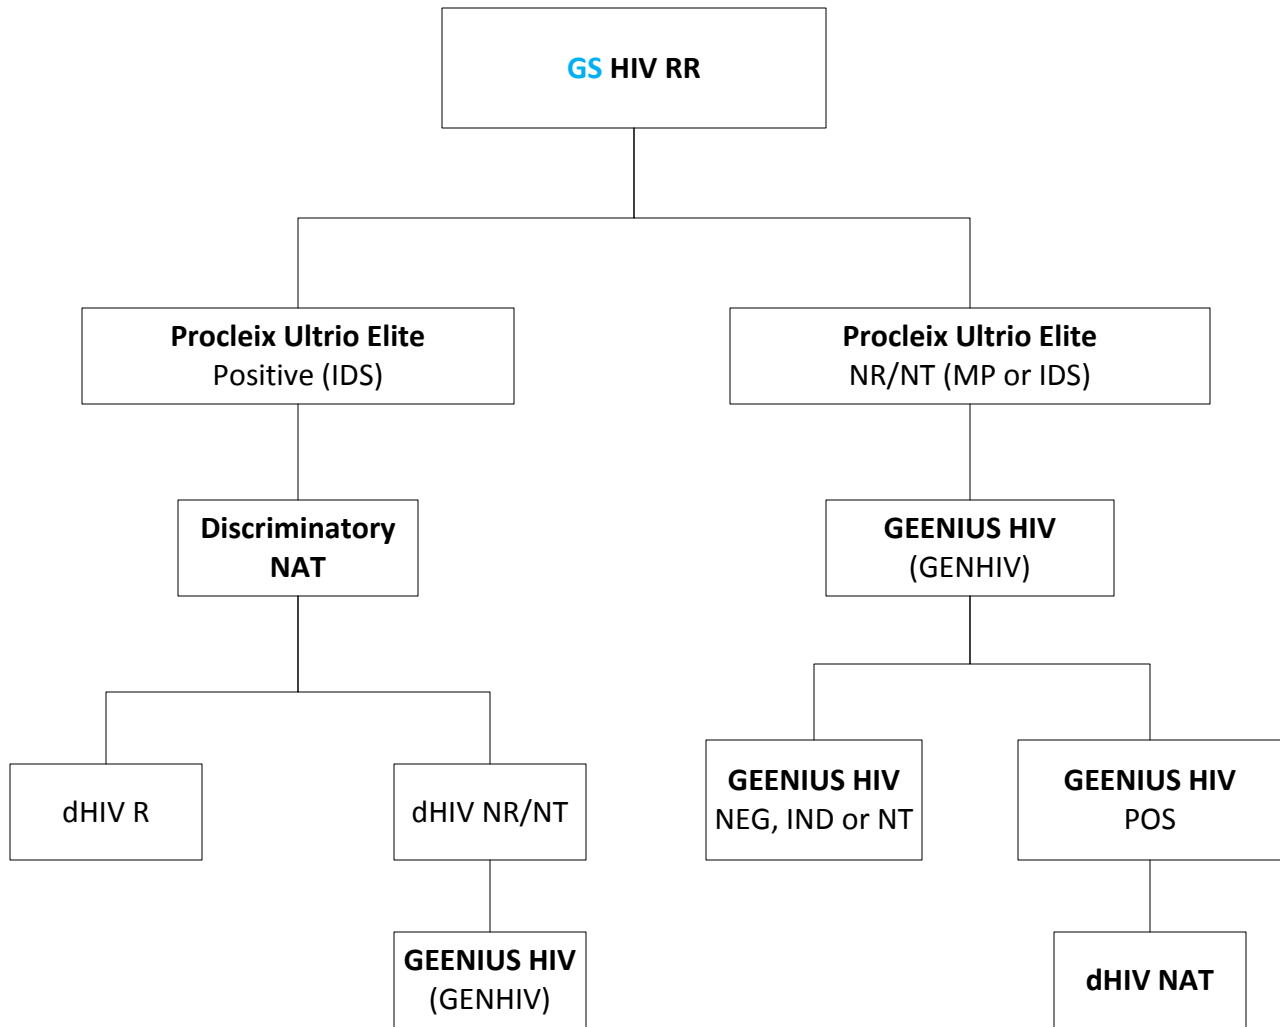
GS HIV RR

Procleix Ultrio Elite
Positive (IDS)

Procleix Ultrio Elite
NR/NT (MP or IDS)

Discriminatory NAT

GEENIUS HIV
(GENHIV)

dHIV R

dHIV NR/NT

GEENIUS HIV
(GENHIV)

GEENIUS HIV
NEG, IND or NT

GEENIUS HIV
POS

dHIV NAT